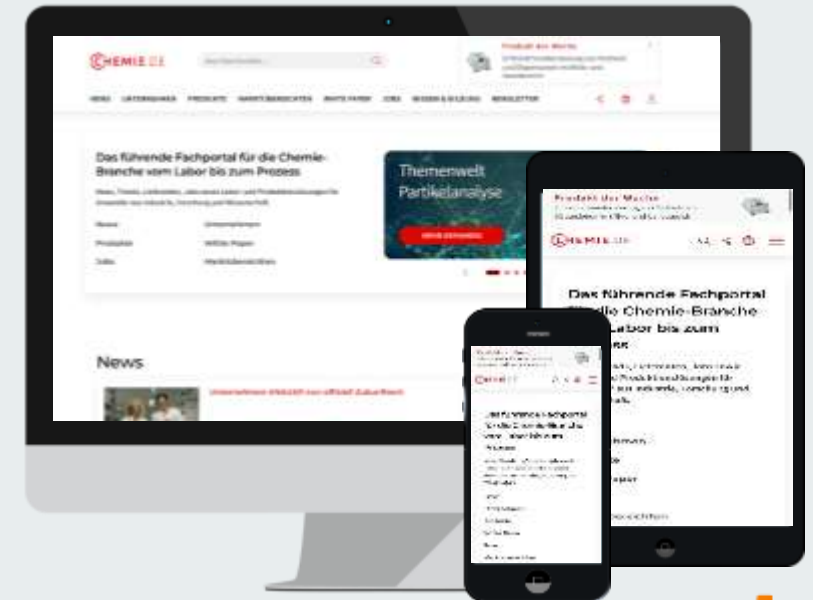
CHEMIE.DE

Produkt der Woche

NEWS UNTERNEHMEN PRODUKTE MARKTÜBERSICHTEN WHITE PAPER JOBS WISSEN & BILDUNG NEWSLETTER

Das führende Fachportal für die Chemie-Branche vom Labor bis zum Prozess

News

Unternehmen

Produkte

White Paper

Jobs

Marktübersichten

Themenwelt Partikelanalyse

News

Produkt der Woche

CHEMIE.DE

Das führende Fachportal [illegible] die Chemie-Branche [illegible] Labor bis zum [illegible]ss

CHEMIE.DE

Das führende Fachportal für die Chemie-Branche vom Labor bis zum Prozess